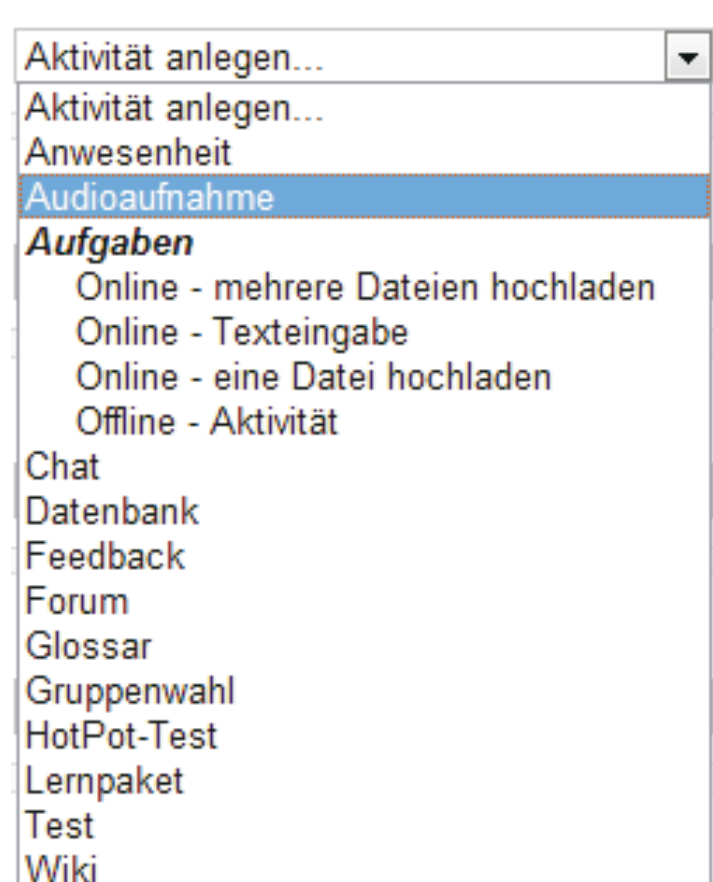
Aktivität anlegen...
Aktivität anlegen...
Anwesenheit
Audioaufnahme
***Aufgaben***
Online - mehrere Dateien hochladen
Online - Texteingabe
Online - eine Datei hochladen
Offline - Aktivität
Chat
Datenbank
Feedback
Forum
Glossar
Gruppenwahl
HotPot-Test
Lernpaket
Test
Wiki